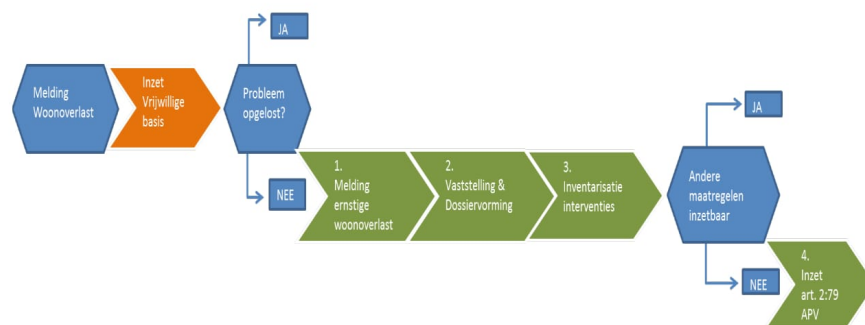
Melding Woonoverlast

Inzet Vrijwillige basis

Probleem opgelost?

JA

NEE

1. Melding ernstige woonoverlast

2. Vaststelling & Dossiervorming

3. Inventarisatie interventies

Andere maatregelen inzetbaar

JA

NEE

4. Inzet art. 2:79 APV